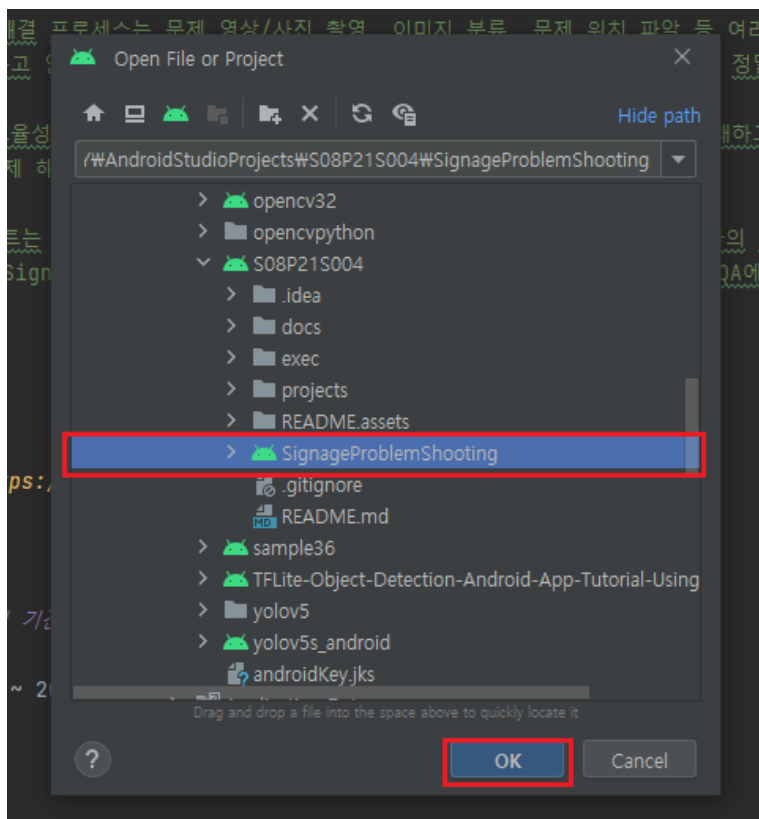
해결 프로세스는 문제 영상/사진 촬영, 이미지 분류, 문제 위치 파악 등 여러
Open File or Project
Hide path
/₩AndroidStudioProjects₩S08P21S004₩SignageProblemShooting
opencv32
opencvpython
S08P21S004
.idea
docs
exec
projects
README.assets
SignageProblemShooting
.gitignore
README.md
sample36
TFLite-Object-Detection-Android-App-Tutorial-Using
yolov5
yolov5s_android
androidKey.jks
Drag and drop a file into the space above to quickly locate it
?
OK
Cancel